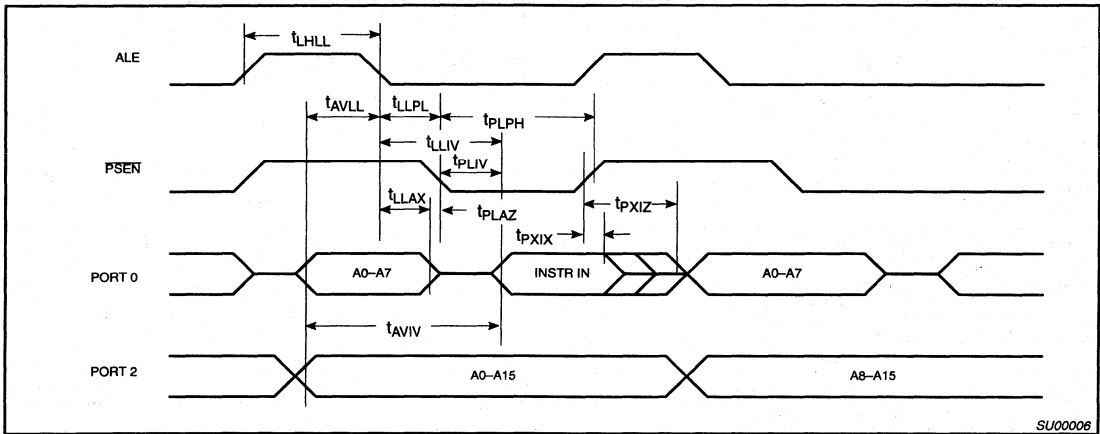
ALE

$t_{LHLL}$

$t_{AVLL}$

$t_{LLPL}$

$t_{PLPH}$

$t_{LLIV}$

$\overline{PSEN}$

$t_{PLIV}$

$t_{LLAX}$

$t_{PLAZ}$

$t_{PXIZ}$

$t_{PXIX}$

PORT 0

A0–A7

INSTR IN

A0–A7

$t_{AVIV}$

PORT 2

A0–A15

A8–A15

SU00006